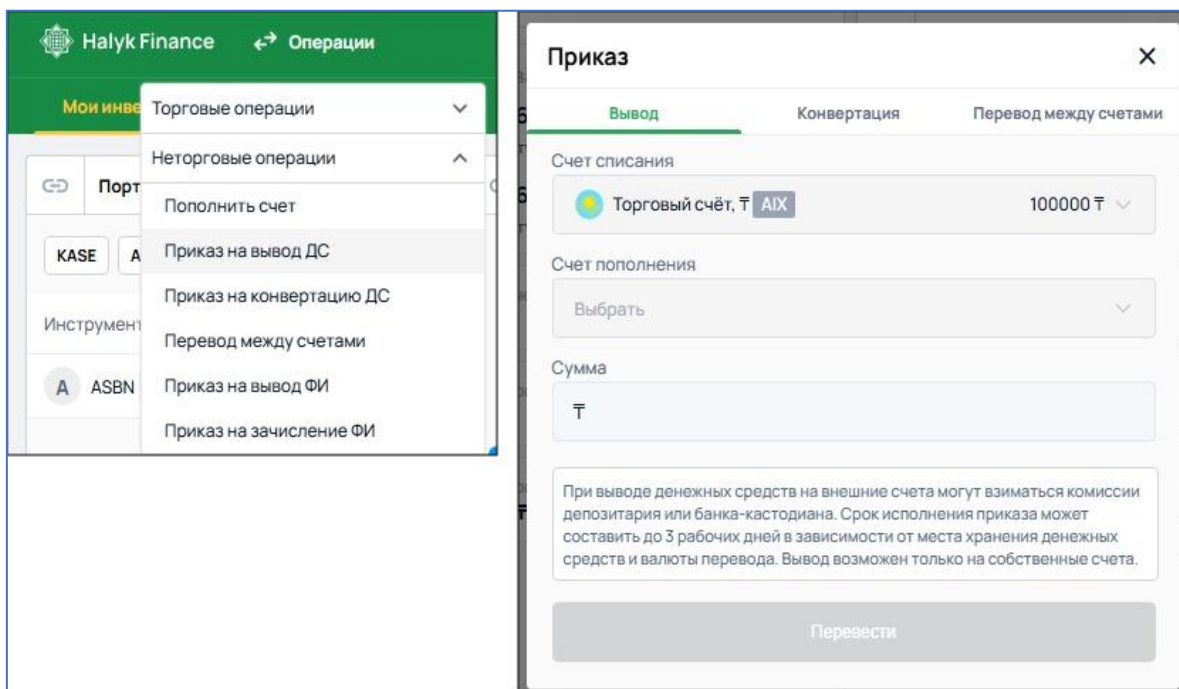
Halyk Finance
Операции
Мои инве
Торговые операции
Неторговые операции
Порт
Пополнить счет
KASE
A
Приказ на вывод ДС
Приказ на конвертацию ДС
Инструмент
Перевод между счетами
A ASBN
Приказ на вывод ФИ
Приказ на зачисление ФИ

Приказ
×
Вывод
Конвертация
Перевод между счетами
Счет списания
Торговый счёт, ₸ AIX
100000 ₸
Счет пополнения
Выбрать
Сумма
₸
При выводе денежных средств на внешние счета могут взиматься комиссии депозитария или банка-кастодиана. Срок исполнения приказа может составить до 3 рабочих дней в зависимости от места хранения денежных средств и валюты перевода. Вывод возможен только на собственные счета.
Перевести